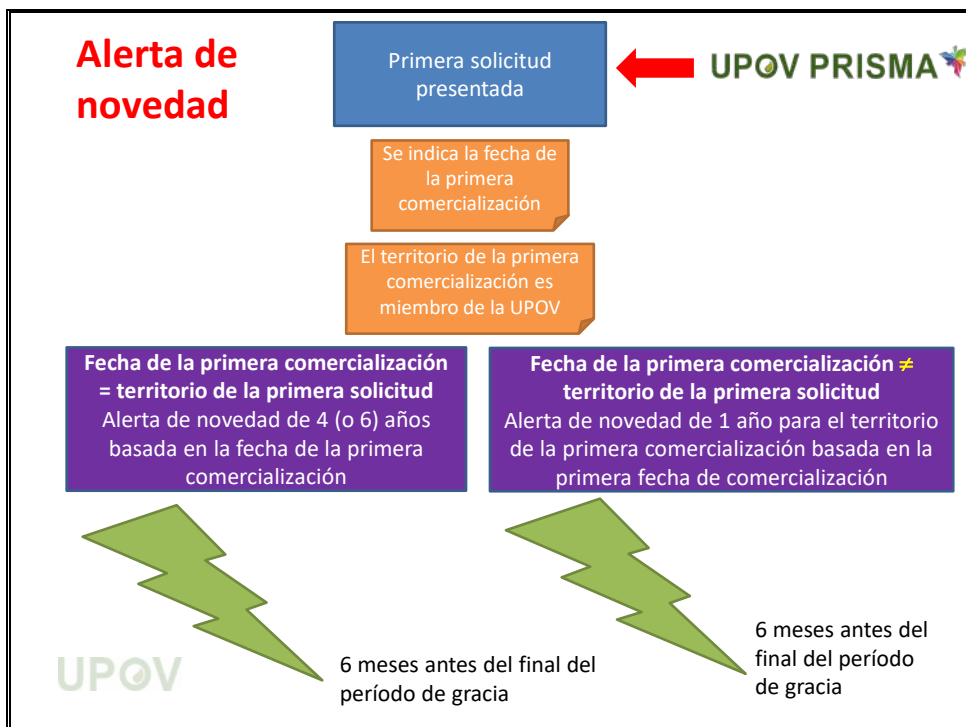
Alerta de novedad

Primera solicitud presentada

UPOV PRISMA

Se indica la fecha de la primera comercialización

El territorio de la primera comercialización es miembro de la UPOV

**Fecha de la primera comercialización = territorio de la primera solicitud**
Alerta de novedad de 4 (o 6) años basada en la fecha de la primera comercialización

**Fecha de la primera comercialización ≠ territorio de la primera solicitud**
Alerta de novedad de 1 año para el territorio de la primera comercialización basada en la primera fecha de comercialización

6 meses antes del final del período de gracia

6 meses antes del final del período de gracia

UPOV